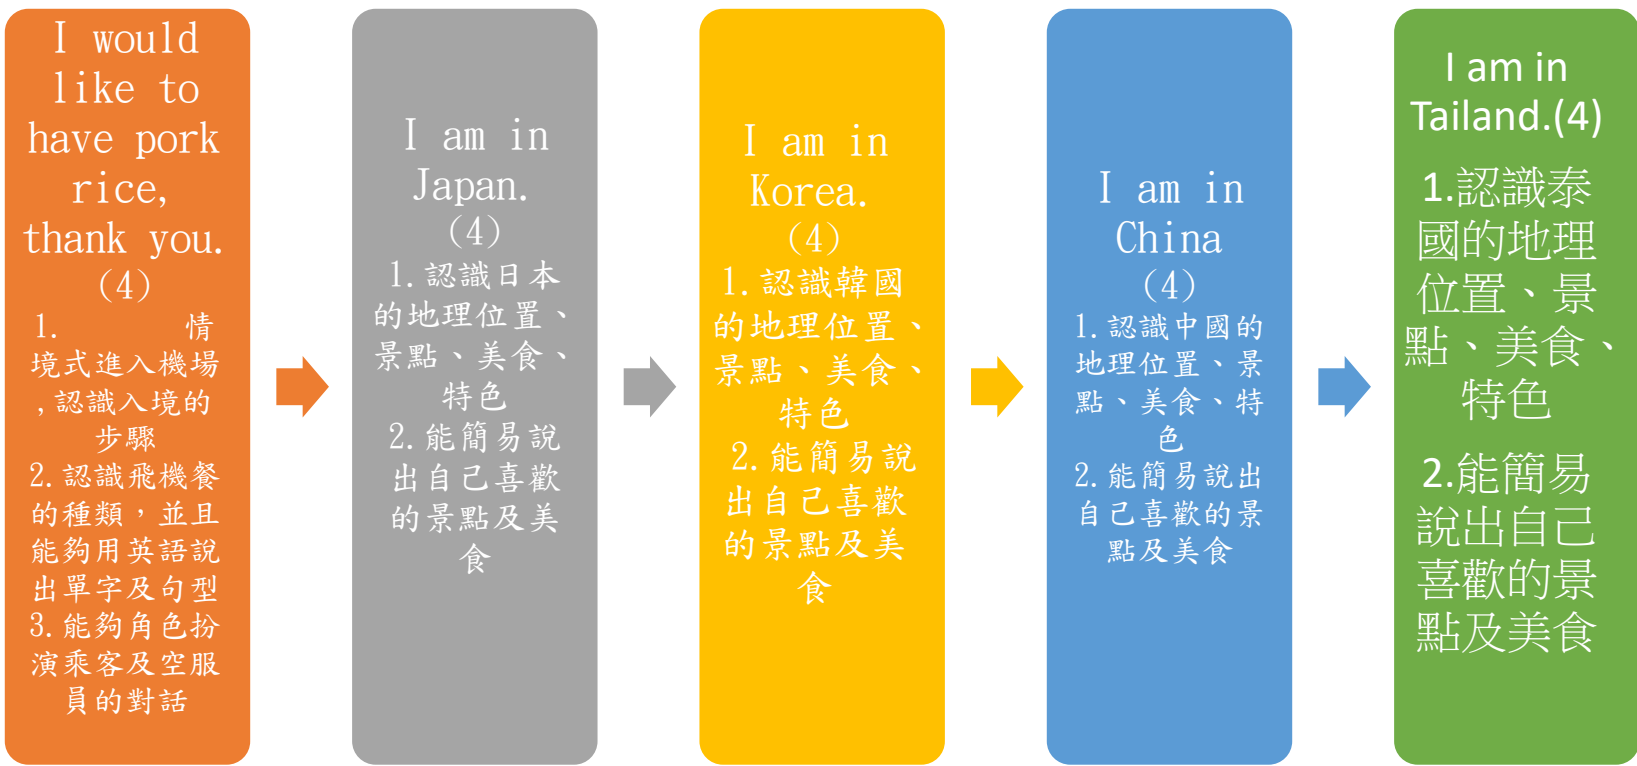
I would like to have pork rice, thank you. (4)
1. 情境式進入機場，認識入境的步驟
2. 認識飛機餐的種類，並且能夠用英語說出單字及句型
3. 能夠角色扮演乘客及空服員的對話

I am in Japan. (4)
1. 認識日本的地理位置、景點、美食、特色
2. 能簡易說出自己喜歡的景點及美食

I am in Korea. (4)
1. 認識韓國的地理位置、景點、美食、特色
2. 能簡易說出自己喜歡的景點及美食

I am in China (4)
1. 認識中國的地理位置、景點、美食、特色
2. 能簡易說出自己喜歡的景點及美食

I am in Tailand.(4)
1.認識泰國的地理位置、景點、美食、特色
2.能簡易說出自己喜歡的景點及美食